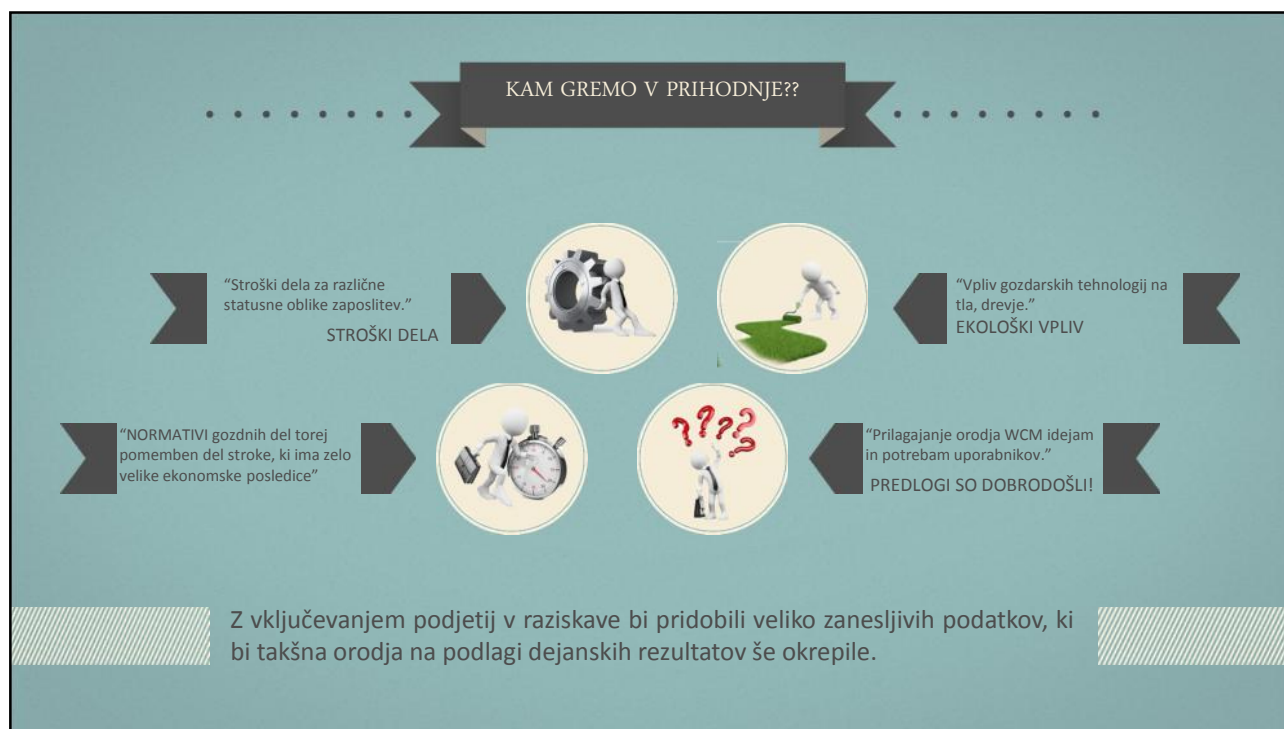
KAM GREMO V PRIHODNJE??

“Stroški dela za različne statusne oblike zaposlitev.”
STROŠKI DELA

“Vpliv gozdarskih tehnologij na tla, drevje.”
EKOLOŠKI VPLIV

“NORMATIVI gozdnih del torej pomemben del stroke, ki ima zelo velike ekonomske posledice”

“Prilagajanje orodja WCM idejam in potrebam uporabnikov.”
PREDLOGI SO DOBRODOŠLI!

Z vključevanjem podjetij v raziskave bi pridobili veliko zanesljivih podatkov, ki bi takšna orodja na podlagi dejanskih rezultatov še okrepile.